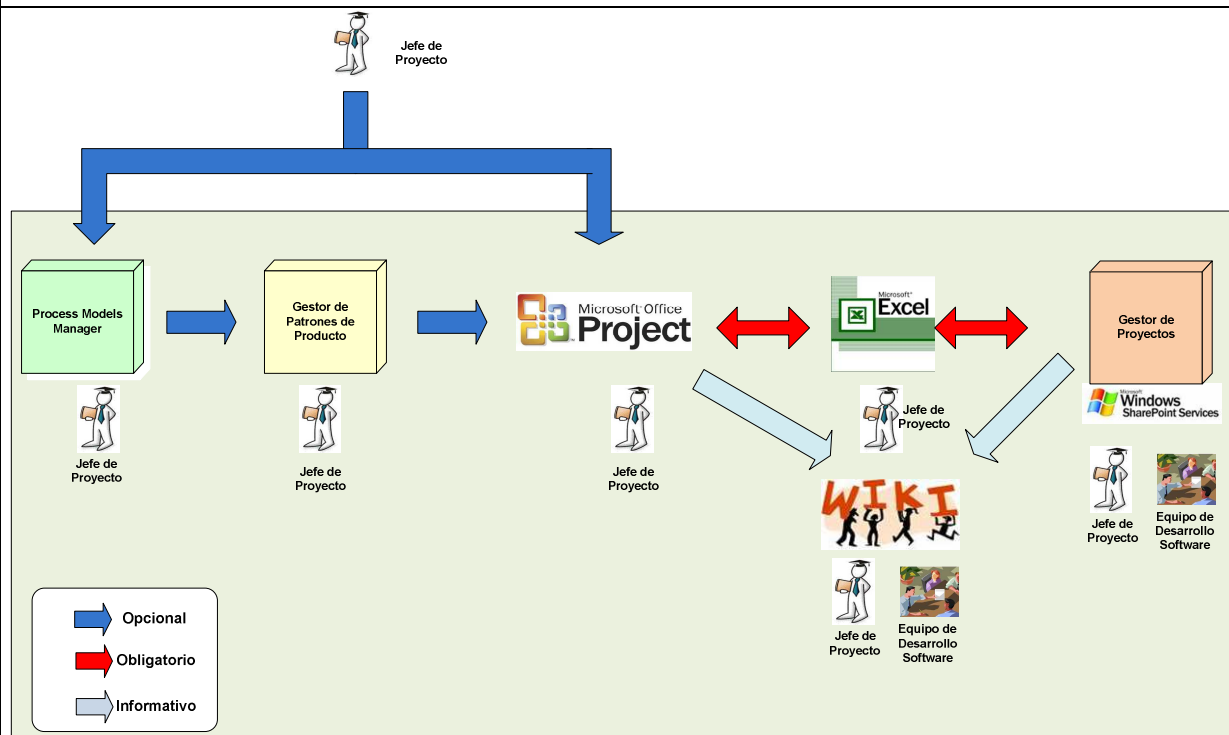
Jefe de Proyecto

Process Models Manager

Jefe de Proyecto

Gestor de Patrones de Producto

Jefe de Proyecto

Microsoft Office Project

Jefe de Proyecto

Microsoft Excel

Jefe de Proyecto

Gestor de Proyectos

Microsoft Windows SharePoint Services

Jefe de Proyecto

Equipo de Desarrollo Software

WIKI

Jefe de Proyecto

Equipo de Desarrollo Software

Opcional

Obligatorio

Informativo